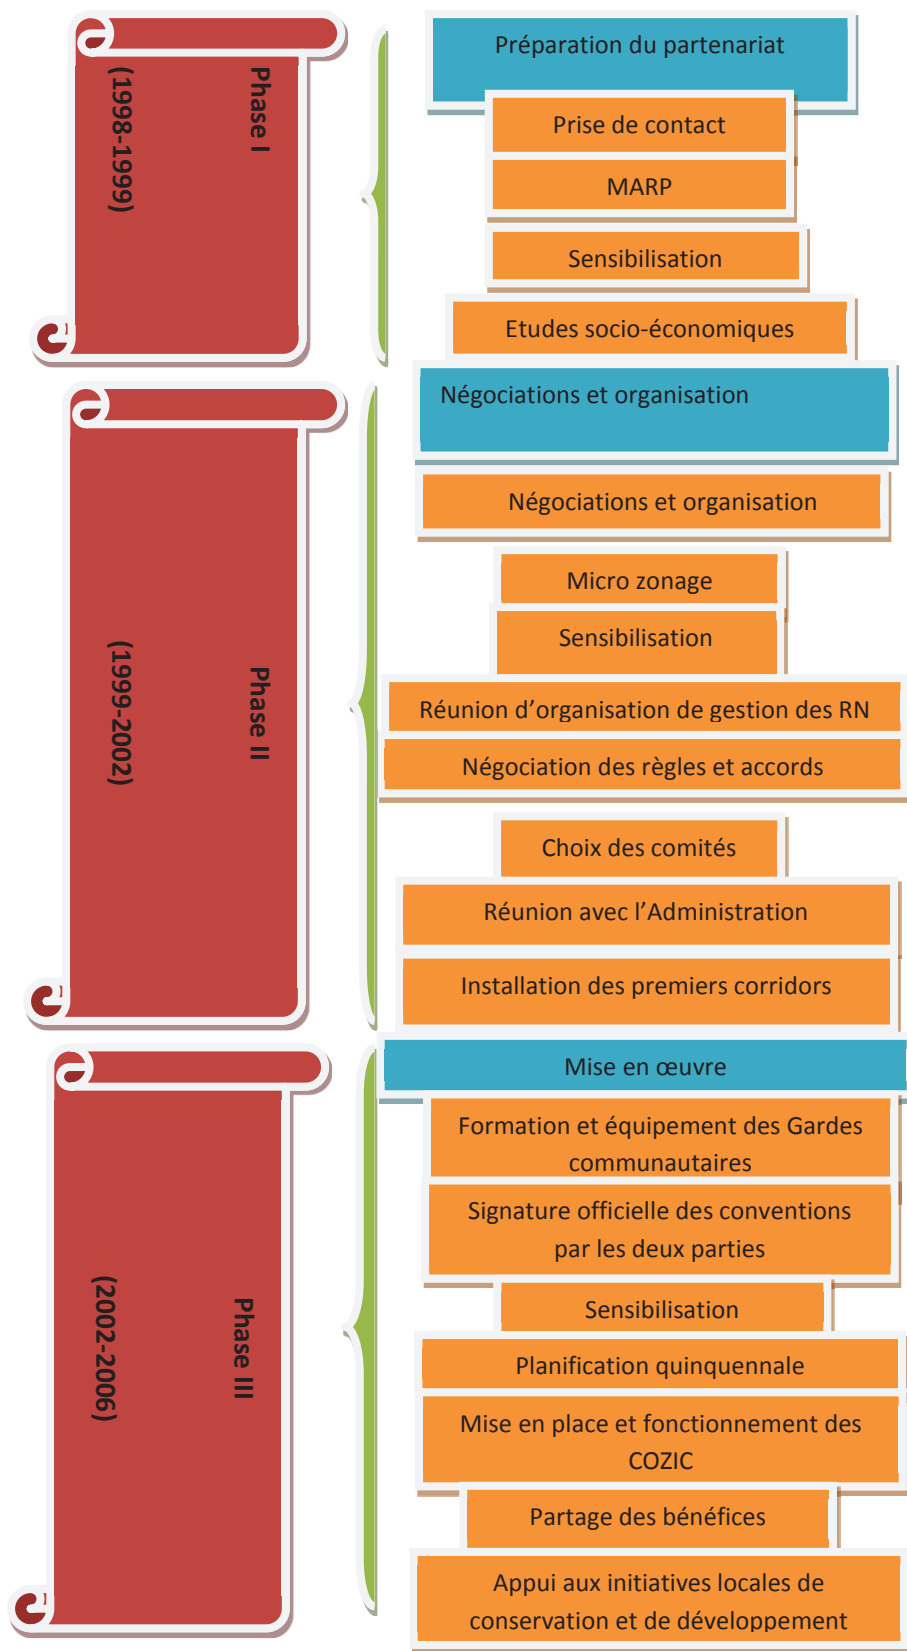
Phase I

(1998-1999)

Préparation du partenariat

Prise de contact

MARP

Sensibilisation

Etudes socio-économiques

Phase II

(1999-2002)

Négociations et organisation

Négociations et organisation

Micro zonage

Sensibilisation

Réunion d'organisation de gestion des RN

Négociation des règles et accords

Choix des comités

Réunion avec l'Administration

Installation des premiers corridors

Phase III

(2002-2006)

Mise en œuvre

Formation et équipement des Gardes communautaires

Signature officielle des conventions par les deux parties

Sensibilisation

Planification quinquennale

Mise en place et fonctionnement des COZIC

Partage des bénéfices

Appui aux initiatives locales de conservation et de développement